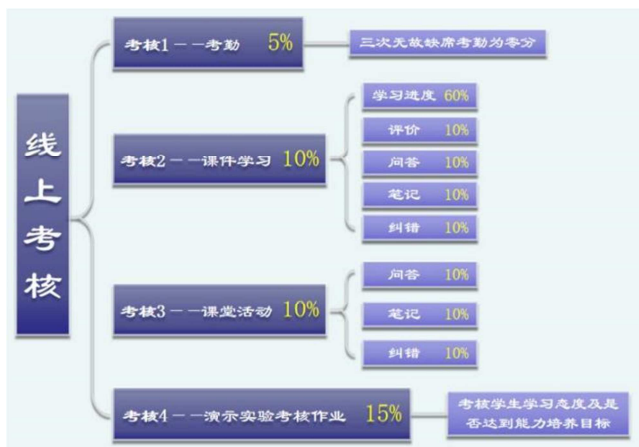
线上考核

考核1－－考勤 5%

三次无故缺席考勤为零分

考核2－－课件学习 10%

学习进度 60%

评价 10%

问答 10%

笔记 10%

纠错 10%

考核3－－课堂活动 10%

问答 10%

笔记 10%

纠错 10%

考核4－－演示实验考核作业 15%

考核学生学习态度及是否达到能力培养目标